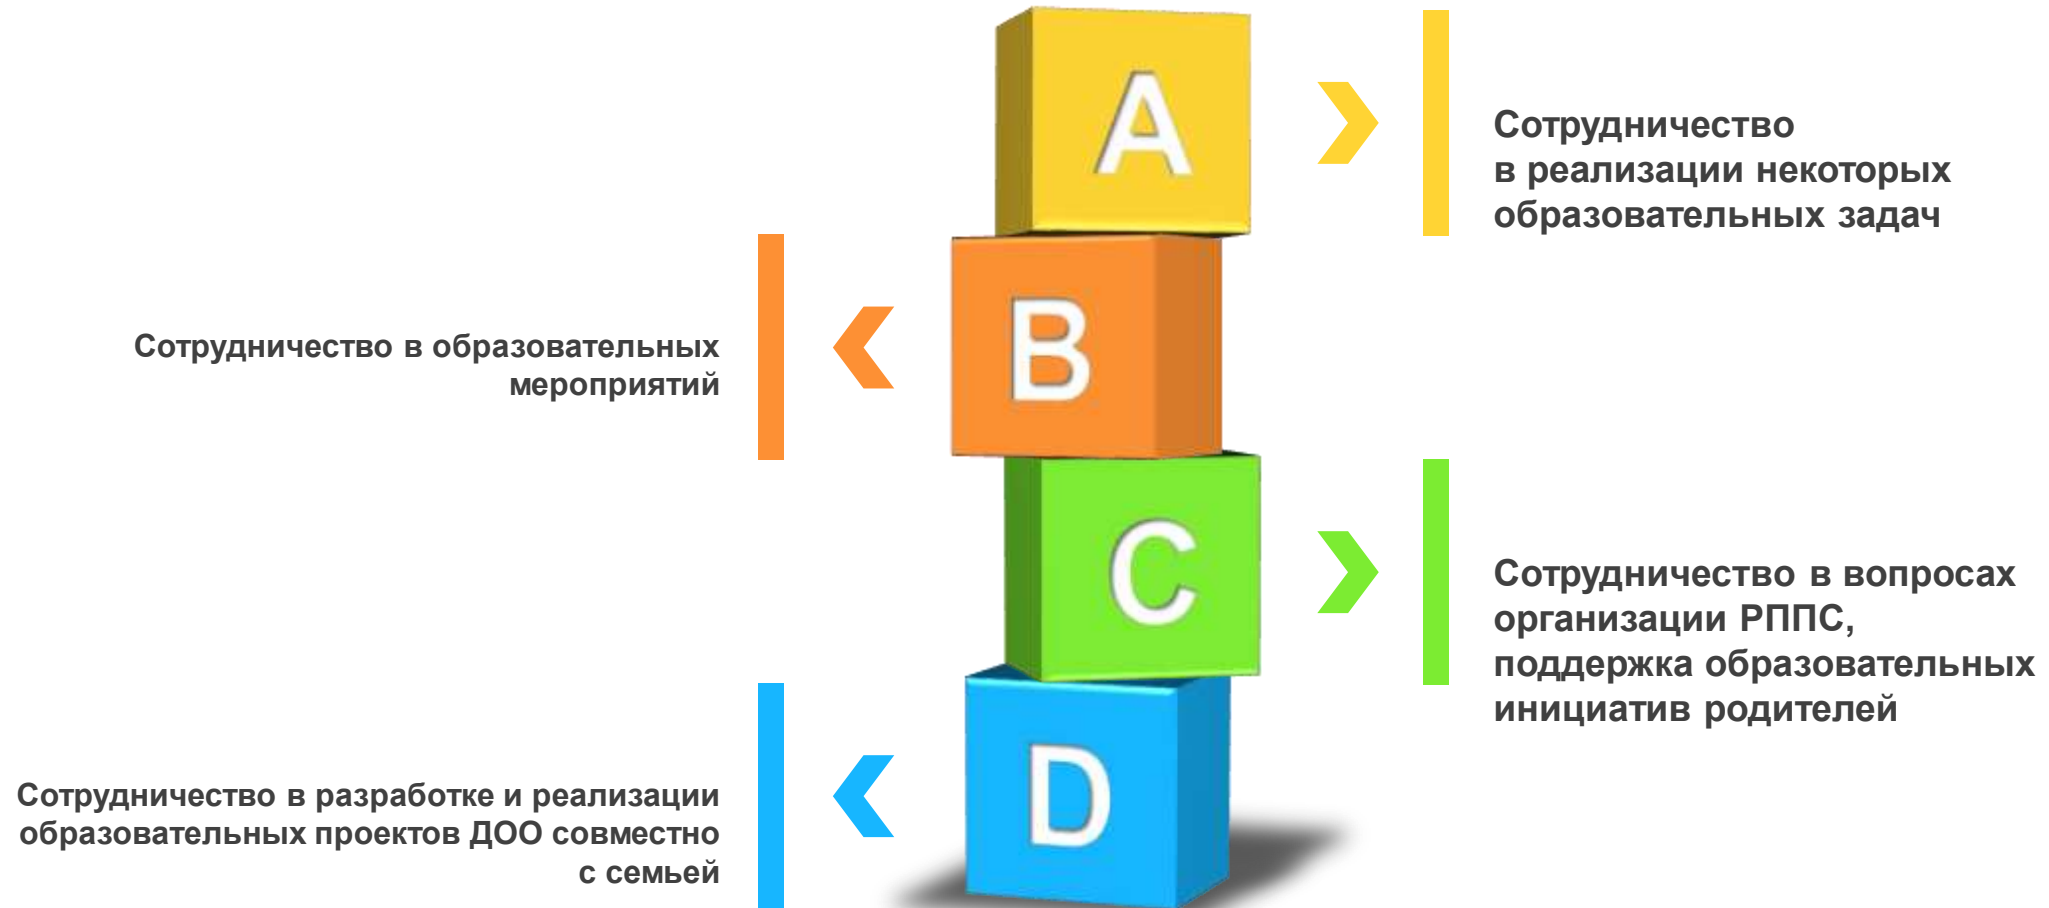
A

Сотрудничество в реализации некоторых образовательных задач

B

Сотрудничество в образовательных мероприятий

C

Сотрудничество в вопросах организации РППС, поддержка образовательных инициатив родителей

D

Сотрудничество в разработке и реализации образовательных проектов ДОО совместно с семьей